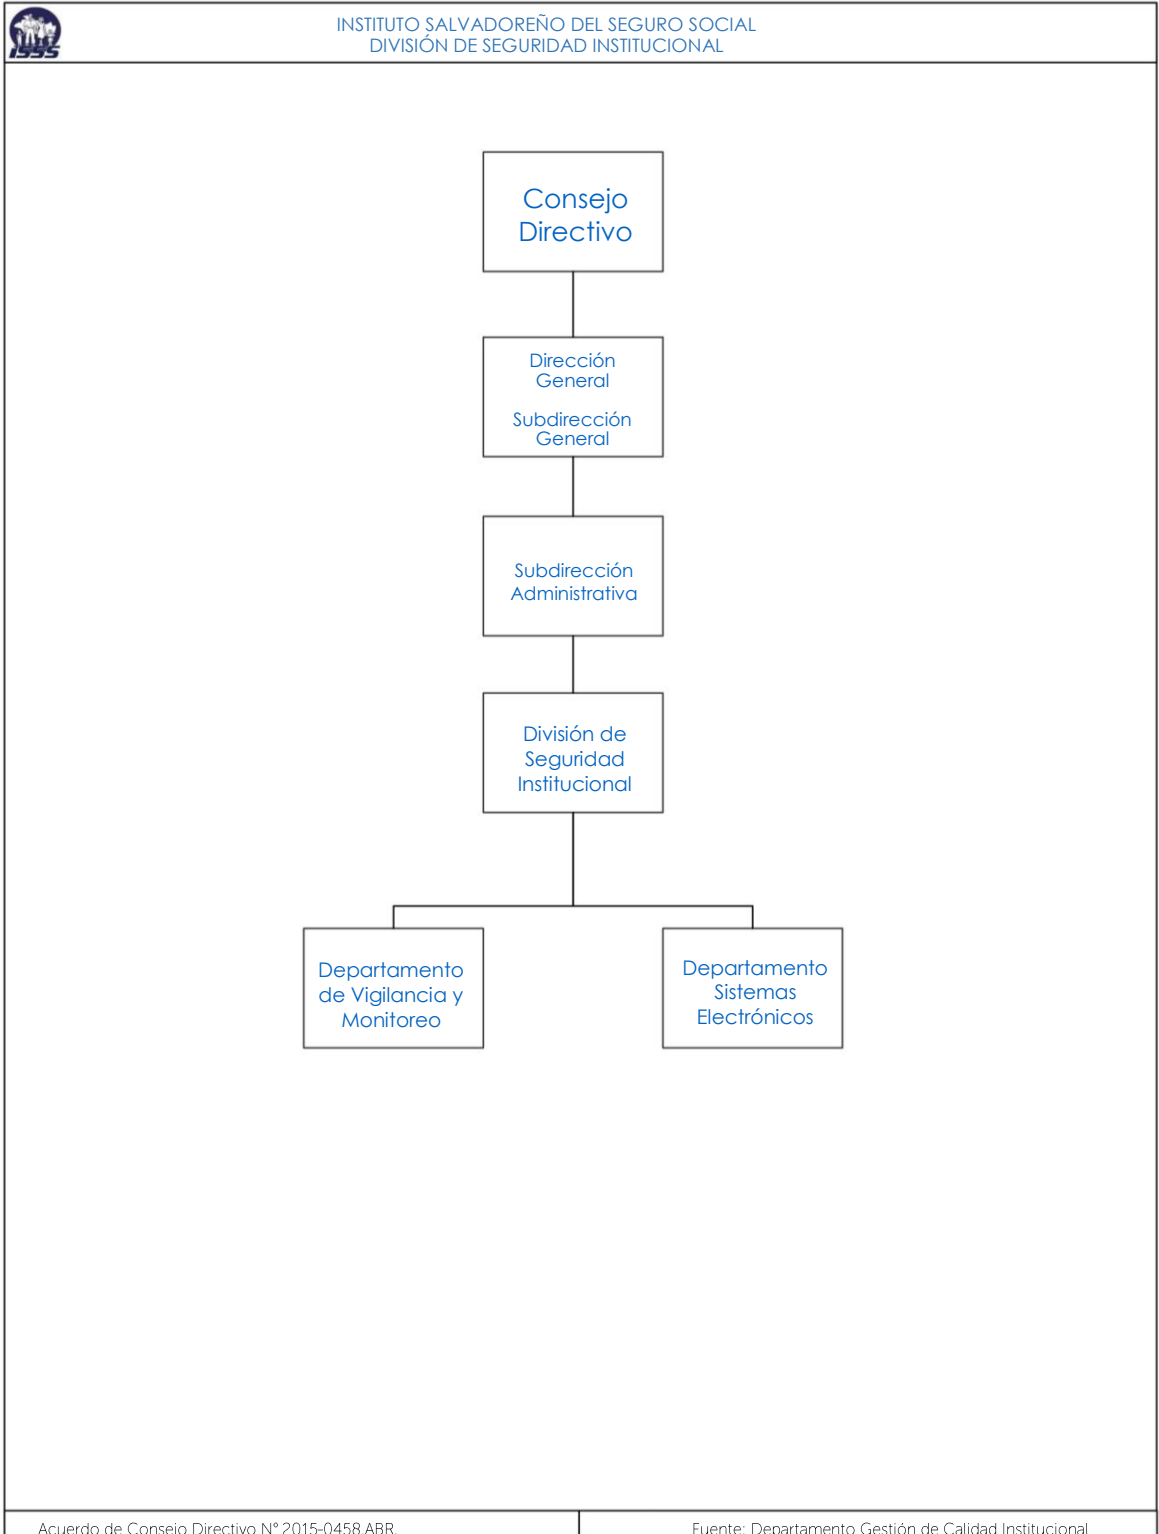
ISSS

INSTITUTO SALVADOREÑO DEL SEGURO SOCIAL
DIVISIÓN DE SEGURIDAD INSTITUCIONAL

Consejo Directivo

Dirección General

Subdirección General

Subdirección Administrativa

División de Seguridad Institucional

Departamento de Vigilancia y Monitoreo

Departamento Sistemas Electrónicos

Acuerdo de Consejo Directivo N° 2015-0458.ABR.

Fuente: Departamento Gestión de Calidad Institucional